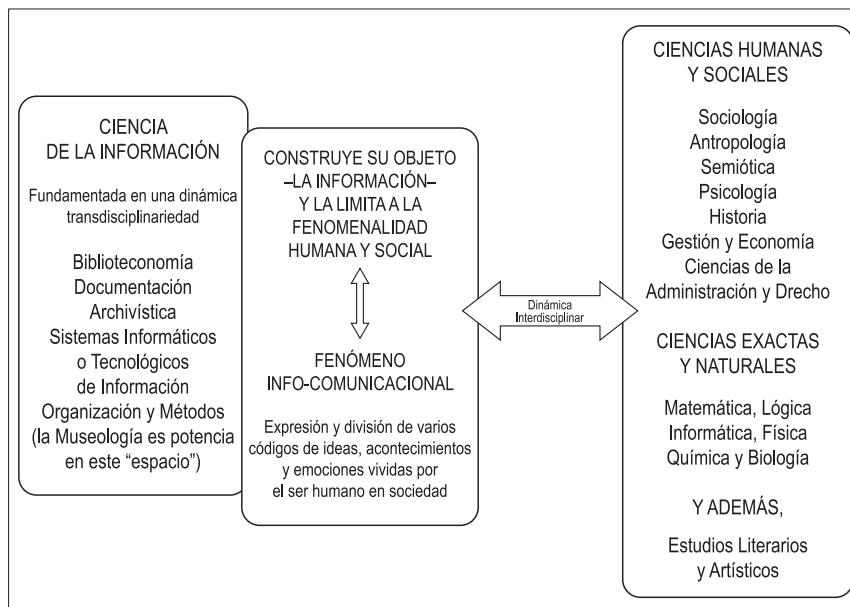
CIENCIA
DE LA INFORMACIÓN

Fundamentada en una dinámica transdisciplinariedad

Biblioteconomía
Documentación
Archivística
Sistemas Informáticos o Tecnológicos de Información
Organización y Métodos
(la Museología es potencia en este "espacio")

CONSTRUYE SU OBJETO –LA INFORMACIÓN– Y LA LIMITA A LA FENOMENALIDAD HUMANA Y SOCIAL

FENÓMENO INFO-COMUNICACIONAL

Expresión y división de varios códigos de ideas, acontecimientos y emociones vividas por el ser humano en sociedad

Dinámica Interdisciplinar

CIENCIAS HUMANAS Y SOCIALES

Sociología
Antropología
Semiótica
Psicología
Historia
Gestión y Economía
Ciencias de la Administración y Drecho

CIENCIAS EXACTAS Y NATURALES

Matemática, Lógica
Informática, Física
Química y Biología

Y ADEMÁS,

Estudios Literarios y Artísticos